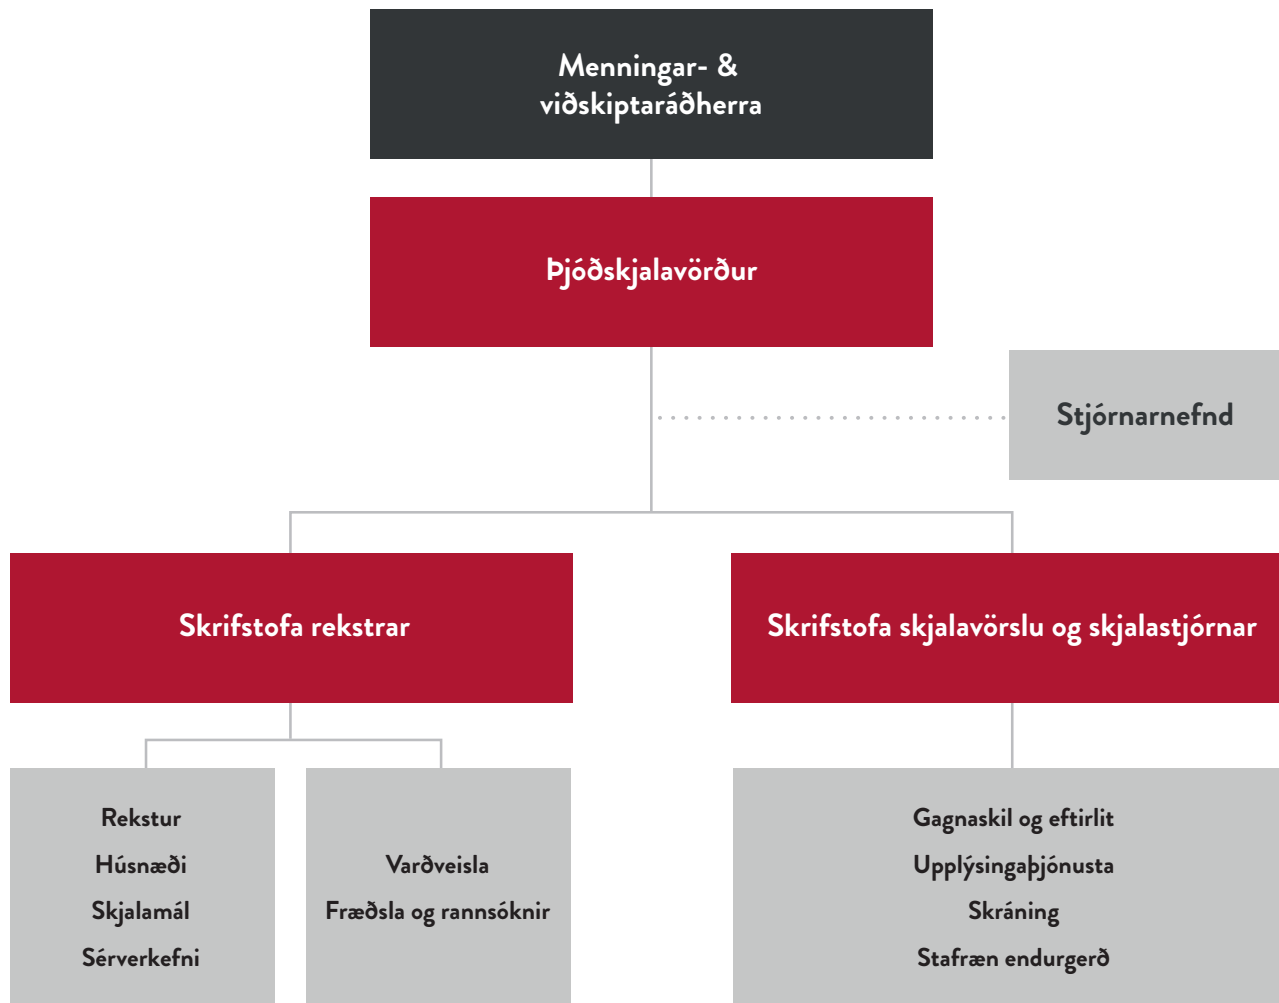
Menningar- &
viðskiptaráðherra

Þjóðskjalavörður

Stjórnarnefnd

Skrifstofa rekstrar

Skrifstofa skjalavörslu og skjalastjórnar

Rekstur
Húsnæði
Skjalamál
Sérverkefni

Varðveisla
Fræðsla og rannsóknir

Gagnaskil og eftirlit
Upplýsingaþjónusta
Skráning
Stafræn endurgerð